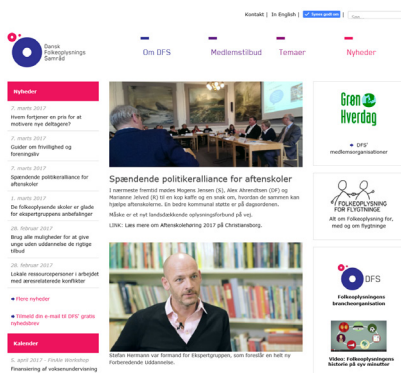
Kontakt | In English | Synes godt om | Søg

Dansk Folkeoplysnings Samråd

Om DFS | Medlemstilbud | Temaer | Nyheder

Nyheder

7. marts 2017
Hvem fortjener en pris for at motivere nye deltagere?

7. marts 2017
Guider om frivillighed og foreningsliv

7. marts 2017
Spændende politikeralliance for aftenskoler

1. marts 2017
De folkeoplysende skoler er glade for ekspertgruppens anbefalinger

28. februar 2017
Brug alle muligheder for at give unge uden uddannelse de rigtige tilbud

28. februar 2017
Lokale ressourcepersoner i arbejdet med æresrelaterede konflikter

Flere nyheder

Tilmeld din e-mail til DFS' gratis nyhedsbrev

Kalender

5. april 2017 – FleAk Workshop
Finansiering af voksenundervisning

Spændende politikeralliance for aftenskoler

I nærmeste fremtid mødes Mogens Jensen (S), Alex Ahrendtsen (DF) og Marianne Jelved (R) til en kop kaffe og en snak om, hvordan de sammen kan hjælpe aftenskolerne. En bedre kommunal støtte er på dagsordenen.

Måske er et nyt landsdækkende oplysningsforbund på vej.

LINK: Læs mere om Aftenskolehøring 2017 på Christiansborg.

Stefan Hermann var formand for Ekspertgruppen, som foreslår en helt ny Forberedende Uddannelse.

Grøn Hverdag
DFS' medlemsorganisationer

FOLKEOPLYSNING FOR FLYGTNINGE
Alt om Folkeoplysning for, med og om flygtninge

DFS
Folkeoplysningens brancheorganisation

Video: Folkeoplysningens historie på syv minutter